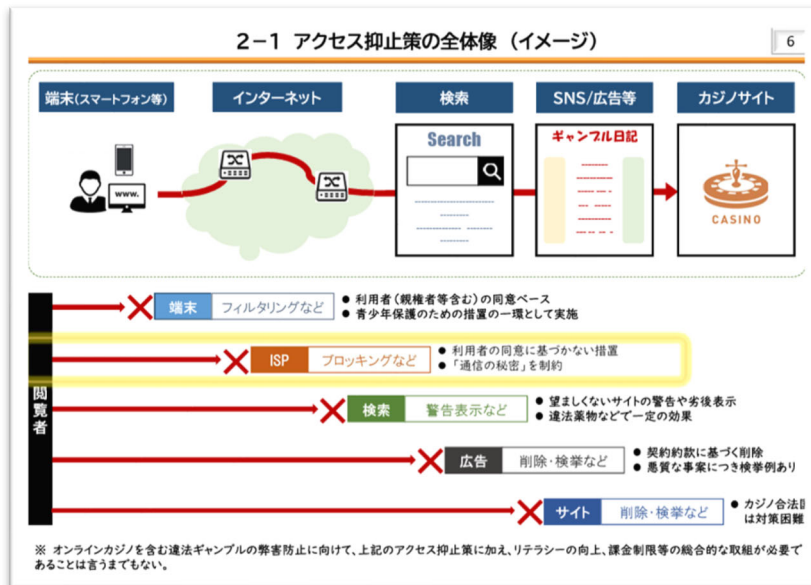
2−1 アクセス抑止策の全体像（イメージ）

6

端末(スマートフォン等)

インターネット

検索

SNS/広告等

カジノサイト

www.

Search

ギャンブル日記

CASINO

閲覧者

端末 フィルタリングなど

● 利用者（親権者等含む）の同意ベース
● 青少年保護のための措置の一環として実施

ISP ブロッキングなど

● 利用者の同意に基づかない措置
● 「通信の秘密」を制約

検索 警告表示など

● 望ましくないサイトの警告や劣後表示
● 違法薬物などで一定の効果

広告 削除・検挙など

● 契約約款に基づく削除
● 悪質な事業につき検挙例あり

サイト 削除・検挙など

● カジノ合法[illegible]
は対策困難

※ オンラインカジノを含む違法ギャンブルの弊害防止に向けて、上記のアクセス抑止策に加え、リテラシーの向上、課金制限等の総合的な取組が必要であることは言うまでもない。